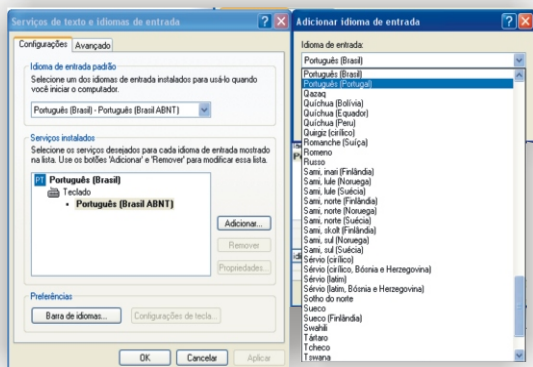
Serviços de texto e idiomas de entrada

Configurações | Avançado

Idioma de entrada padrão
Selecione um dos idiomas de entrada instalados para usá-lo quando você iniciar o computador.

Português (Brasil) - Português (Brasil ABNT)

Serviços instalados
Selecione os serviços desejados para cada idioma de entrada mostrado na lista. Use os botões 'Adicionar' e 'Remover' para modificar essa lista.

PT Português (Brasil)
Teclado
• Português (Brasil ABNT)

Adicionar...
Remover
Propriedades...

Preferências
Barra de idiomas...
Configurações de tecla...

OK
Cancelar
Aplicar

Adicionar idioma de entrada

Idioma de entrada:
Português (Brasil)

Português (Brasil)
Português (Portugal)
Qazaq
Quíchua (Bolívia)
Quíchua (Equador)
Quíchua (Peru)
Quirgiz (cirílico)
Romanche (Suíça)
Romeno
Russo
Sami, inari (Finlândia)
Sami, lule (Noruega)
Sami, lule (Suécia)
Sami, norte (Finlândia)
Sami, norte (Noruega)
Sami, norte (Suécia)
Sami, skolt (Finlândia)
Sami, sul (Noruega)
Sami, sul (Suécia)
Sérvio (cirílico)
Sérvio (cirílico, Bósnia e Herzegovina)
Sérvio (latim)
Sérvio (latim, Bósnia e Herzegovina)
Sotho do norte
Sueco
Sueco (Finlândia)
Swahili
Tártaro
Tcheco
Tswana